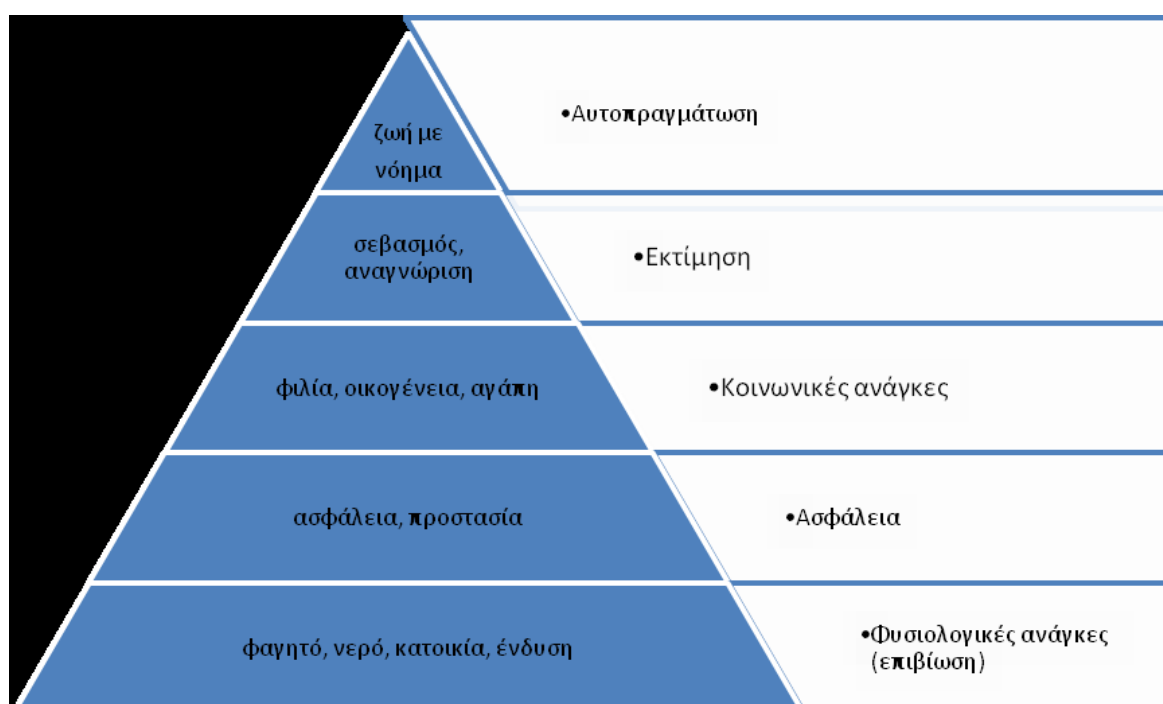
ζωή με νόημα

•Αυτοπραγμάτωση

σεβασμός, αναγνώριση

•Εκτίμηση

φιλία, οικογένεια, αγάπη

•Κοινωνικές ανάγκες

ασφάλεια, προστασία

•Ασφάλεια

φαγητό, νερό, κατοικία, ένδυση

•Φυσιολογικές ανάγκες (επιβίωση)